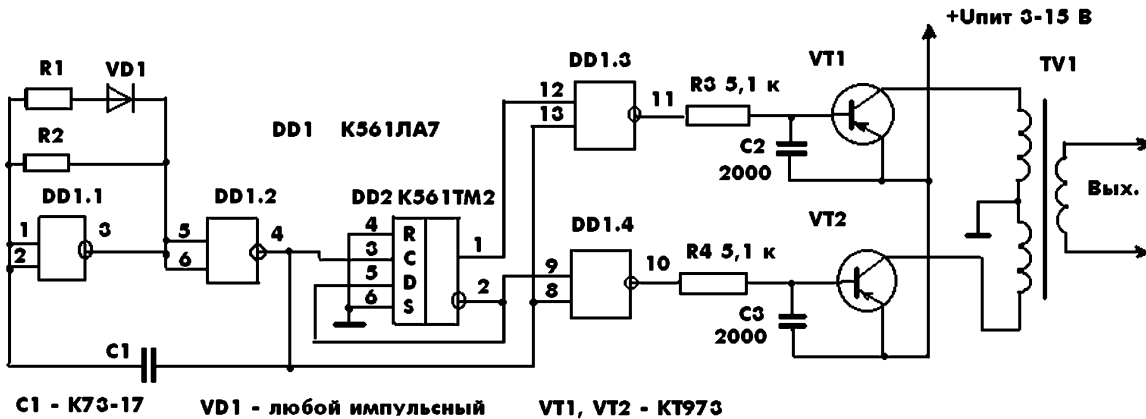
+Uпит 3-15 В

R1 VD1

R2

DD1 K561ЛА7

DD1.1 1 2 3

DD1.2 5 6 4

DD2 K561TM2 4 3 5 6 R C D S 1 2

DD1.3 12 13 11

DD1.4 9 8 10

R3 5,1 к

C2 2000

R4 5,1 к

C3 2000

VT1

VT2

TV1

Вых.

C1

C1 - K73-17

VD1 - любой импульсный

VT1, VT2 - KT973